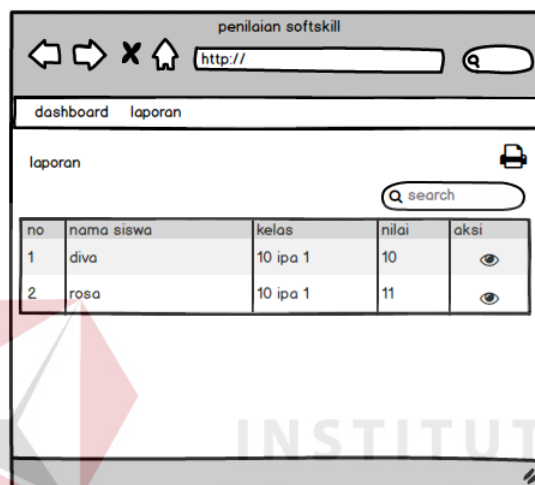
penilaian softskill

http://

dashboard laporan

laporan

search

| no | nama siswa | kelas | nilai | aksi |
|---|---|---|---|---|
| 1 | diva | 10 ipa 1 | 10 | |
| 2 | rosa | 10 ipa 1 | 11 | |

INSTITUT